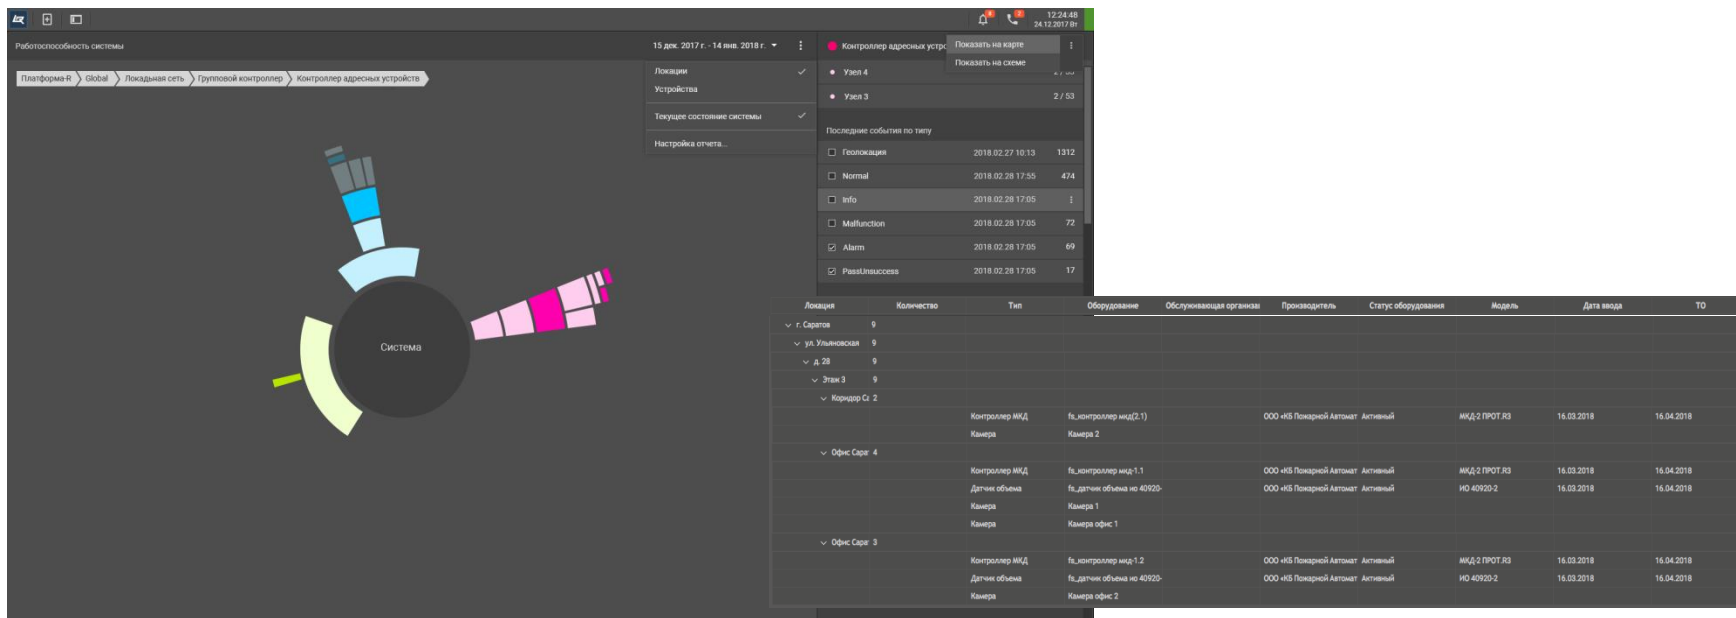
12:24:48
24.12.2017 Вт

Работоспособность системы

15 дек. 2017 г. - 14 янв. 2018 г.

Платформа-R › Global › Локадьная сеть › Групповой контроллер › Контроллер адресных устройств

Локации
Устройства
Текущее состояние системы
Настройка отчета...

Контроллер адресных устро
Показать на карте
Показать на схеме

Узел 4
Узел 3 2 / 53

Последние события по типу

| | | |
|---|---|---|
| Геолокация | 2018.02.27 10:13 | 1312 |
| Normal | 2018.02.28 17:55 | 474 |
| Info | 2018.02.28 17:05 | |
| Malfunction | 2018.02.28 17:05 | 72 |
| Alarm | 2018.02.28 17:05 | 69 |
| PassUnsuccess | 2018.02.28 17:05 | 17 |

Система

| Локация | Количество | Тип | Оборудование | Обслуживающая организа | Производитель | Статус оборудования | Модель | Дата ввода | ТО |
|---|---|---|---|---|---|---|---|---|---|
| г. Саратов | 9 | | | | | | | | |
| ул. Ульяновская | 9 | | | | | | | | |
| д. 28 | 9 | | | | | | | | |
| Этаж 3 | 9 | | | | | | | | |
| Коридор Cc | 2 | | | | | | | | |
| | | Контроллер МКД | fs_контроллер мкд(2.1) | | ООО «КБ Пожарной Автомат | Активный | МКД-2 ПРОТ.R3 | 16.03.2018 | 16.04.2018 |
| | | Камера | Камера 2 | | | | | | |
| Офис Сарат | 4 | | | | | | | | |
| | | Контроллер МКД | fs_контроллер мкд-1.1 | | ООО «КБ Пожарной Автомат | Активный | МКД-2 ПРОТ.R3 | 16.03.2018 | 16.04.2018 |
| | | Датчик объема | fs_датчик объема но 40920- | | ООО «КБ Пожарной Автомат | Активный | НО 40920-2 | 16.03.2018 | 16.04.2018 |
| | | Камера | Камера 1 | | | | | | |
| | | Камера | Камера офис 1 | | | | | | |
| Офис Сарат | 3 | | | | | | | | |
| | | Контроллер МКД | fs_контроллер мкд-1.2 | | ООО «КБ Пожарной Автомат | Активный | МКД-2 ПРОТ.R3 | 16.03.2018 | 16.04.2018 |
| | | Датчик объема | fs_датчик объема но 40920- | | ООО «КБ Пожарной Автомат | Активный | НО 40920-2 | 16.03.2018 | 16.04.2018 |
| | | Камера | Камера офис 2 | | | | | | |